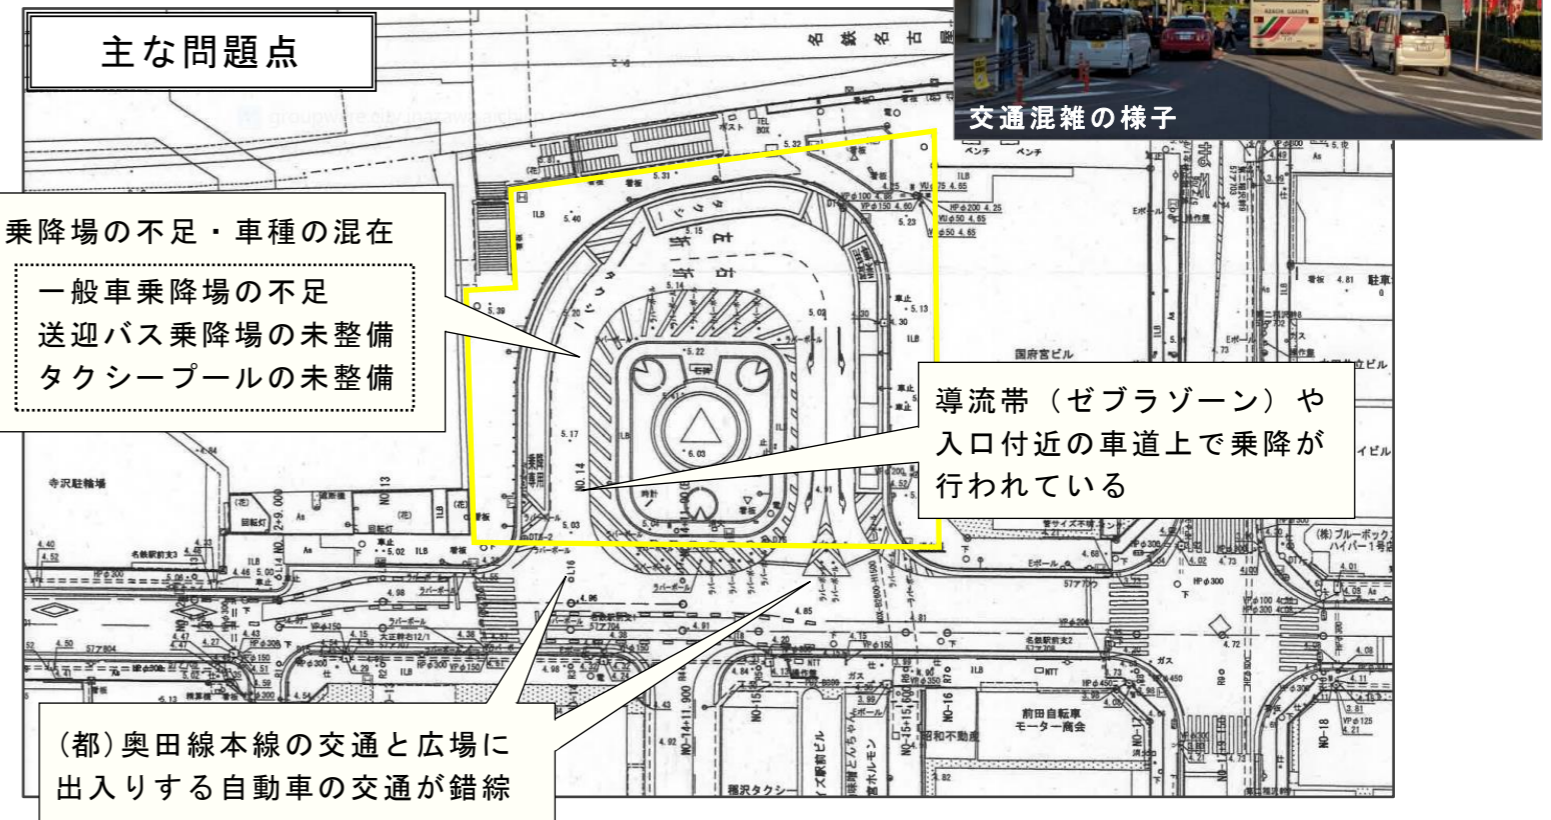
主な問題点

交通混雑の様子

乗降場の不足・車種の混在

一般車乗降場の不足
送迎バス乗降場の未整備
タクシープールの未整備

導流帯（ゼブラゾーン）や入口付近の車道上で乗降が行われている

(都)奥田線本線の交通と広場に出入りする自動車の交通が錯綜

名鉄名古屋

国府宮ビル

寺沢駐輪場

前田自転車モーター商会

昭和不動産

(株)ブルーボックス ハイパー1号店